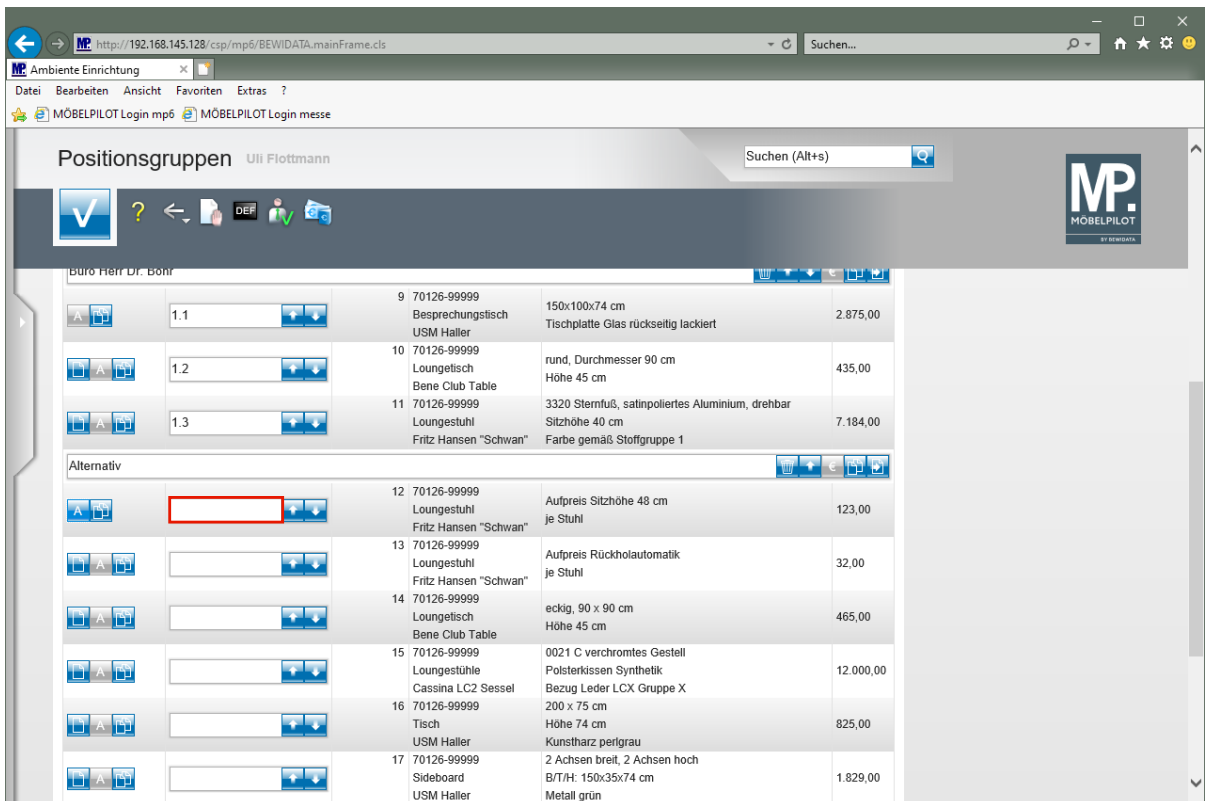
http://192.168.145.128/csp/mp6/BEWIDATA.mainFrame.cls
Suchen...
Ambiente Einrichtung
Datei Bearbeiten Ansicht Favoriten Extras ?
MÖBELPILOT Login mp6 MÖBELPILOT Login messe

Positionsgruppen Uli Flottmann
Suchen (Alt+s)
? DEF
MP. MÖBELPILOT BY BEWIDATA

Büro Herr Dr. Bohr

| | | | | |
|---|---|---|---|---|
| A | 1.1 | 9 70126-99999 Besprechungstisch USM Haller | 150x100x74 cm Tischplatte Glas rückseitig lackiert | 2.875,00 |
| A | 1.2 | 10 70126-99999 Loungetisch Bene Club Table | rund, Durchmesser 90 cm Höhe 45 cm | 435,00 |
| A | 1.3 | 11 70126-99999 Loungestuhl Fritz Hansen "Schwan" | 3320 Sternfuß, satinpoliertes Aluminium, drehbar Sitzhöhe 40 cm Farbe gemäß Stoffgruppe 1 | 7.184,00 |

Alternativ

| | | | | |
|---|---|---|---|---|
| A | | 12 70126-99999 Loungestuhl Fritz Hansen "Schwan" | Aufpreis Sitzhöhe 48 cm je Stuhl | 123,00 |
| A | | 13 70126-99999 Loungestuhl Fritz Hansen "Schwan" | Aufpreis Rückholautomatik je Stuhl | 32,00 |
| A | | 14 70126-99999 Loungetisch Bene Club Table | eckig, 90 x 90 cm Höhe 45 cm | 465,00 |
| A | | 15 70126-99999 Loungestühle Cassina LC2 Sessel | 0021 C verchromtes Gestell Polsterkissen Synthetik Bezug Leder LCX Gruppe X | 12.000,00 |
| A | | 16 70126-99999 Tisch USM Haller | 200 x 75 cm Höhe 74 cm Kunstharz perlgrau | 825,00 |
| A | | 17 70126-99999 Sideboard USM Haller | 2 Achsen breit, 2 Achsen hoch B/T/H: 150x35x74 cm Metall grün | 1.829,00 |